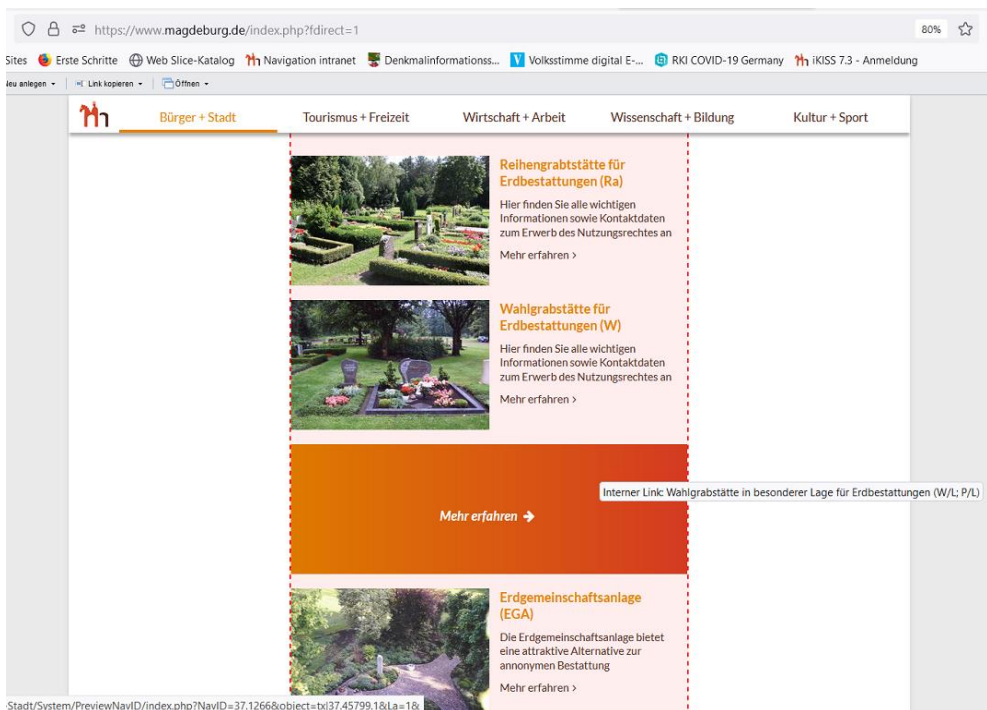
https://www.magdeburg.de/index.php?fdirect=1

80%

Sites Erste Schritte Web Slice-Katalog Navigation intranet Denkmalinformationss... Volksstimme digital E-... RKI COVID-19 Germany iKISS 7.3 - Anmeldung

Neu anlegen Link kopieren Öffnen

Bürger + Stadt Tourismus + Freizeit Wirtschaft + Arbeit Wissenschaft + Bildung Kultur + Sport

Reihengrabstätte für Erdbestattungen (Ra)

Hier finden Sie alle wichtigen Informationen sowie Kontaktdaten zum Erwerb des Nutzungsrechtes an

Mehr erfahren >

Wahlgrabstätte für Erdbestattungen (W)

Hier finden Sie alle wichtigen Informationen sowie Kontaktdaten zum Erwerb des Nutzungsrechtes an

Mehr erfahren >

Mehr erfahren

Interner Link: Wahlgrabstätte in besonderer Lage für Erdbestattungen (W/L; P/L)

Erdgemeinschaftsanlage (EGA)

Die Erdgemeinschaftsanlage bietet eine attraktive Alternative zur annonymen Bestattung

Mehr erfahren >

Stadt/System/PreviewNavID/index.php?NavID=37.1266&object=tx|37.45799.1&La=1&